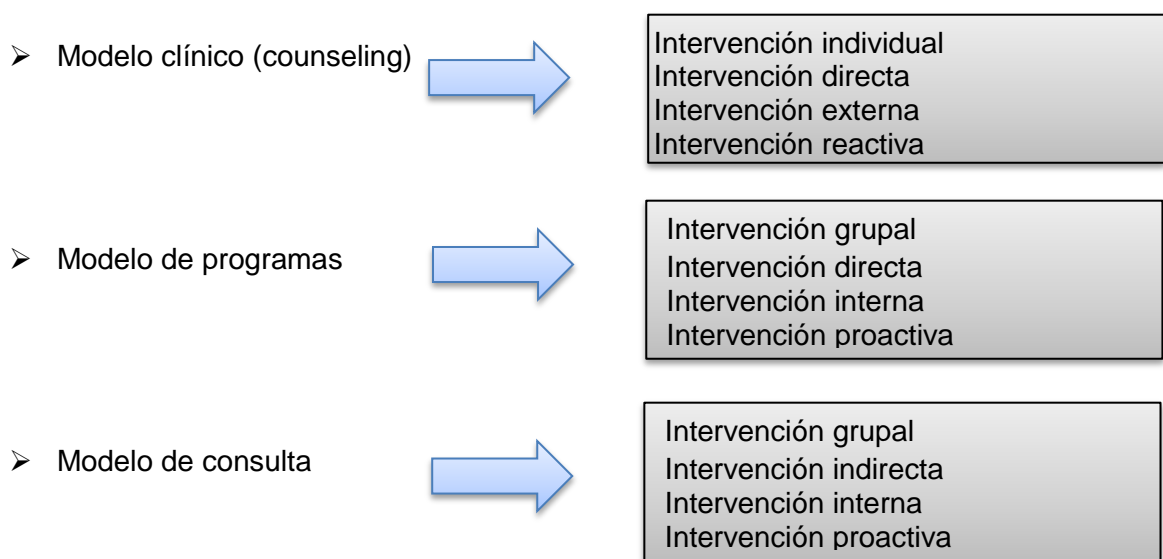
- Modelo clínico (counseling)

Intervención individual
Intervención directa
Intervención externa
Intervención reactiva

- Modelo de programas

Intervención grupal
Intervención directa
Intervención interna
Intervención proactiva

- Modelo de consulta

Intervención grupal
Intervención indirecta
Intervención interna
Intervención proactiva